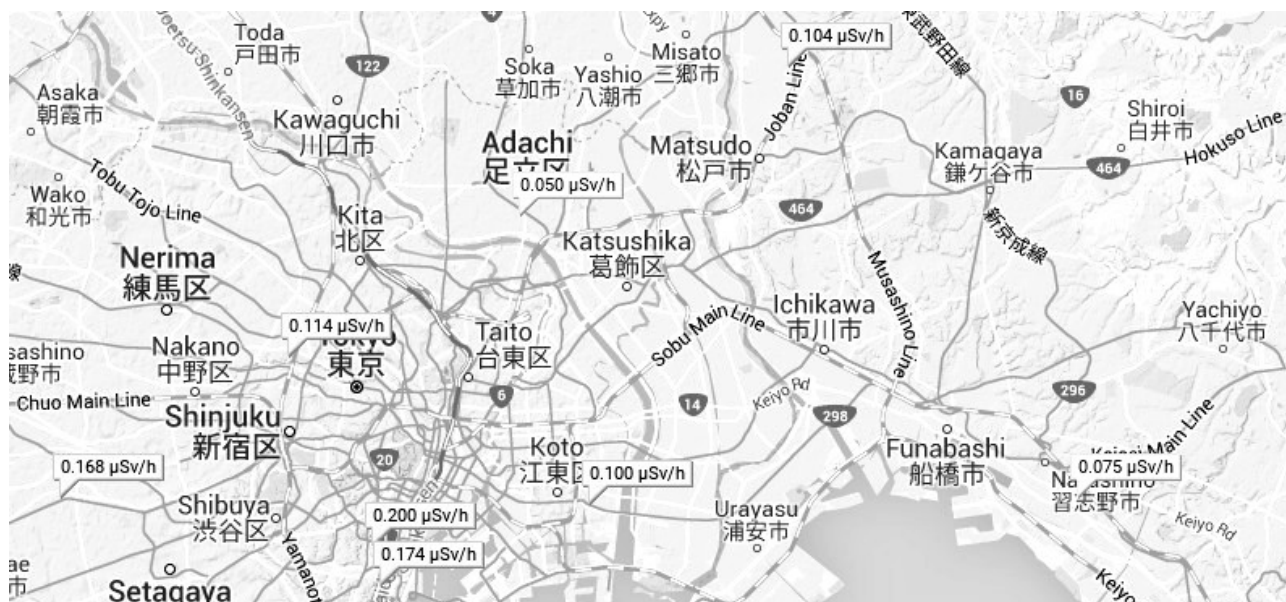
Toda
戸田市
Joetsu Shinkansen
122
Soka
草加市
Yashio
八潮市
Misato
三郷市
0.104 µSv/h
武野田線
Asaka
朝霞市
Kawaguchi
川口市
Adachi
足立区
0.050 µSv/h
Matsudo
松戸市
Joban Line
16
Shiroi
白井市
Kamagaya
鎌ケ谷市
464
Hokuso Line
Wako
和光市
Tobu Tojo Line
Kita
北区
464
新京成線
Katsushika
葛飾区
Musashino Line
Nerima
練馬区
0.114 µSv/h
Tokyo
東京
Taito
台東区
Sobu Main Line
Ichikawa
市川市
Yachiyo
八千代市
sashino
蔵野市
Nakano
中野区
Chuo Main Line
6
14
Keiyo Rd
298
296
Shinjuku
新宿区
20
Koto
江東区
0.100 µSv/h
Funabashi
船橋市
Keisei Main Line
0.075 µSv/h
Narashino
習志野市
0.168 µSv/h
Shibuya
渋谷区
Yamanote
0.200 µSv/h
Urayasu
浦安市
Keiyo Rd
0.174 µSv/h
Setagaya
Keiyo